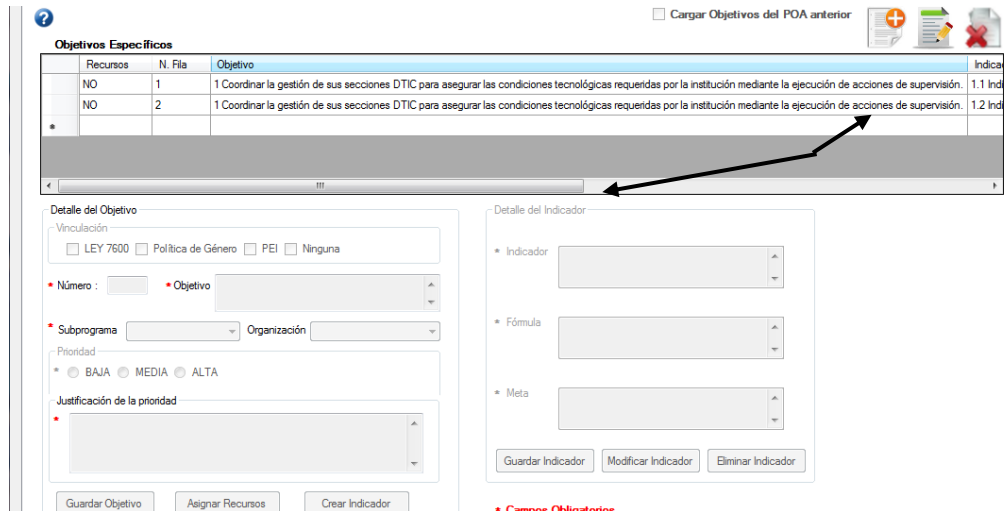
Cargar Objetivos del POA anterior

Objetivos Específicos

| | Recursos | N. Fila | Objetivo | Indica |
|---|---|---|---|---|
| | NO | 1 | 1 Coordinar la gestión de sus secciones DTIC para asegurar las condiciones tecnológicas requeridas por la institución mediante la ejecución de acciones de supervisión. | 1.1 Indi |
| | NO | 2 | 1 Coordinar la gestión de sus secciones DTIC para asegurar las condiciones tecnológicas requeridas por la institución mediante la ejecución de acciones de supervisión. | 1.2 Indi |
| * | | | | |

Detalle del Objetivo

Vinculación

LEY 7600 Política de Género PEI Ninguna

* Número : * Objetivo

* Subprograma Organización

Prioridad

* BAJA MEDIA ALTA

Justificación de la prioridad

*

Guardar Objetivo Asignar Recursos Crear Indicador

Detalle del Indicador

* Indicador

* Fórmula

* Meta

Guardar Indicador Modificar Indicador Eliminar Indicador

* Campos Obligatorios